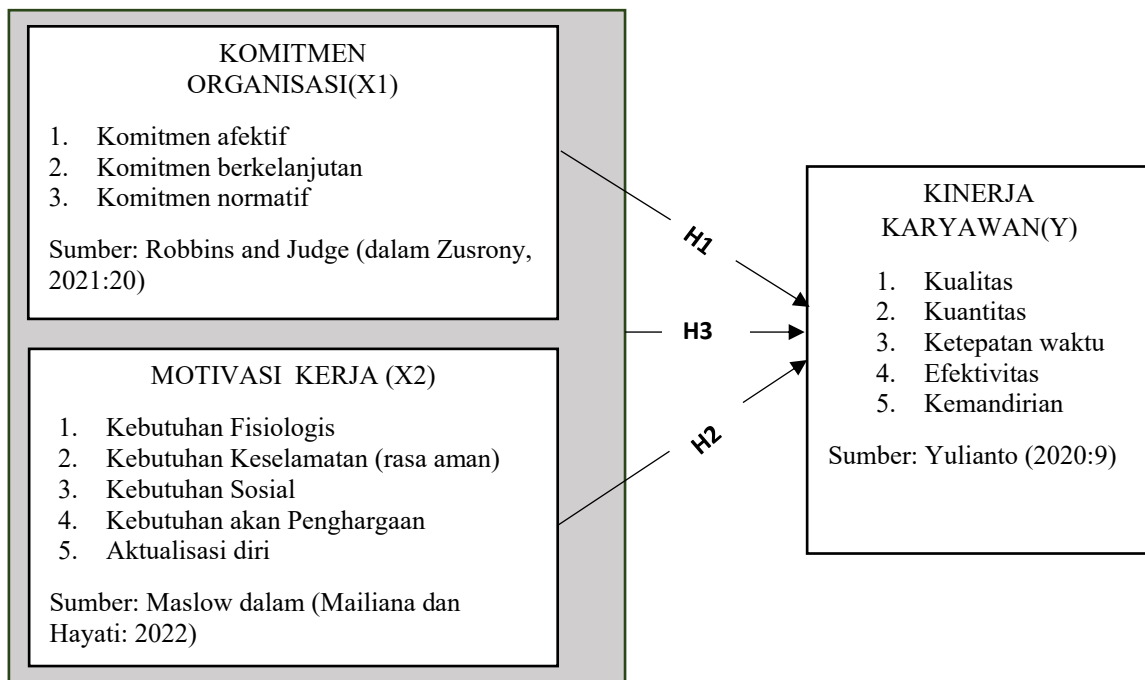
KOMITMEN ORGANISASI(X1)

1. Komitmen afektif
2. Komitmen berkelanjutan
3. Komitmen normatif

Sumber: Robbins and Judge (dalam Zusrony, 2021:20)

MOTIVASI KERJA (X2)

1. Kebutuhan Fisiologis
2. Kebutuhan Keselamatan (rasa aman)
3. Kebutuhan Sosial
4. Kebutuhan akan Penghargaan
5. Aktualisasi diri

Sumber: Maslow dalam (Mailiana dan Hayati: 2022)

H1

H3

H2

KINERJA KARYAWAN(Y)

1. Kualitas
2. Kuantitas
3. Ketepatan waktu
4. Efektivitas
5. Kemandirian

Sumber: Yulianto (2020:9)